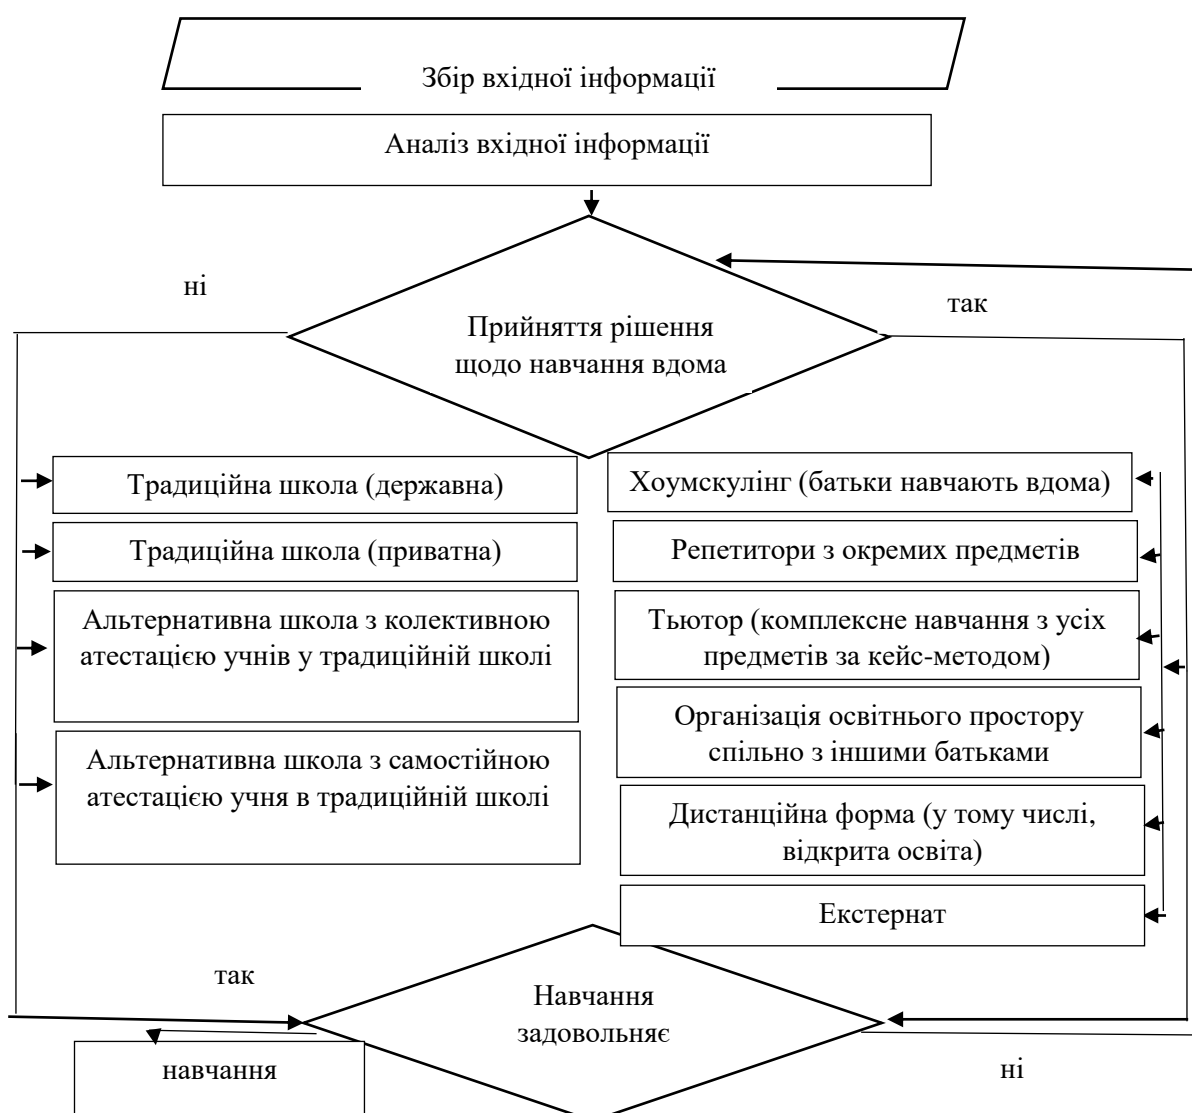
Збір вхідної інформації

Аналіз вхідної інформації

ні

так

Прийняття рішення щодо навчання вдома

Традиційна школа (державна)

Традиційна школа (приватна)

Альтернативна школа з колективною атестацією учнів у традиційній школі

Альтернативна школа з самостійною атестацією учня в традиційній школі

Хоумскулінг (батьки навчають вдома)

Репетитори з окремих предметів

Тьютор (комплексне навчання з усіх предметів за кейс-методом)

Організація освітнього простору спільно з іншими батьками

Дистанційна форма (у тому числі, відкрита освіта)

Екстернат

так

Навчання задовольняє

навчання

ні